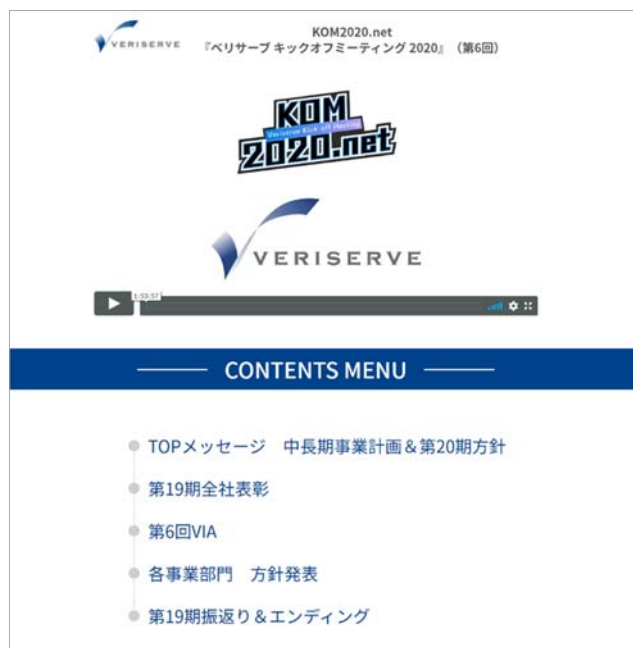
VERISERVE

KOM2020.net
『ベリサーブ キックオフミーティング 2020』（第6回）

KOM
Veriserve Kick-off Meeting
2020.net

VERISERVE

1:33:57

CONTENTS MENU

TOPメッセージ　中長期事業計画＆第20期方針

第19期全社表彰

第6回VIA

各事業部門　方針発表

第19期振返り＆エンディング